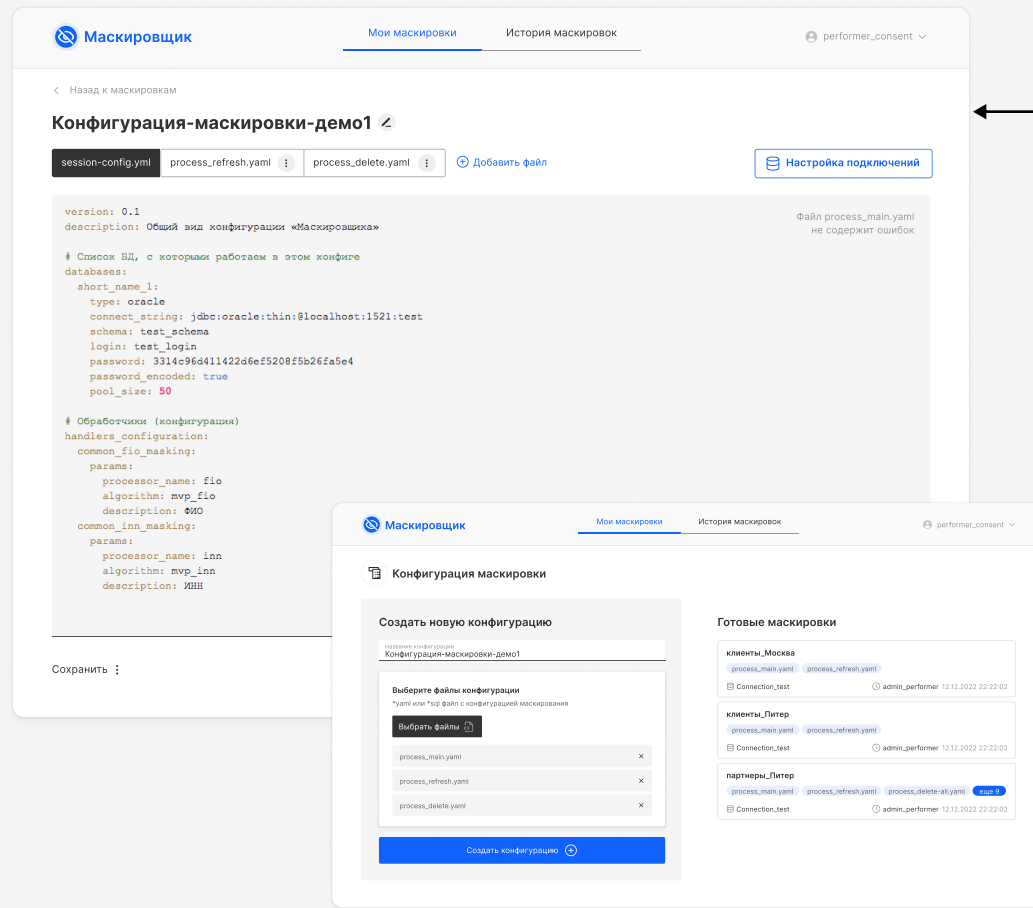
Маскировщик

Мои маскировки
История маскировок

performer_consent

Назад к маскировкам

Конфигурация-маскировки-демо1

session-config.yml
process_refresh.yaml
process_delete.yaml
Добавить файл

Настройка подключений

Файл process_main.yaml не содержит ошибок

version: 0.1
description: Общий вид конфигурации «Маскировщика»

# Список БД, с которыми работаем в этом конфиге
databases:
  short_name_1:
    type: oracle
    connect_string: jdbc:oracle:thin:@localhost:1521:test
    schema: test_schema
    login: test_login
    password: 3314c96d411422d6ef5208f5b26fa5e4
    password_encoded: true
    pool_size: 50

# Обработчики (конфигурация)
handlers_configuration:
  common_fio_masking:
    params:
      processor_name: fio
      algorithm: mvp_fio
      description: ФИО
  common_inn_masking:
    params:
      processor_name: inn
      algorithm: mvp_inn
      description: ИНН

Сохранить

Маскировщик

Мои маскировки
История маскировок

performer_consent

Конфигурация маскировки

Создать новую конфигурацию

Название конфигурации
Конфигурация-маскировки-демо1

Выберите файлы конфигурации
*yaml или *sql файл с конфигурацией маскирования

Выбрать файлы

process_main.yaml
process_refresh.yaml
process_delete.yaml

Создать конфигурацию

Готовые маскировки

клиенты_Москва
process_main.yaml
process_refresh.yaml
Connection_test
admin_performer 12.12.2022 22:22:02

клиенты_Питер
process_main.yaml
process_refresh.yaml
Connection_test
admin_performer 12.12.2022 22:22:02

партнеры_Питер
process_main.yaml
process_refresh.yaml
process_delete-all.yaml
еще 9
Connection_test
admin_performer 12.12.2022 22:22:02